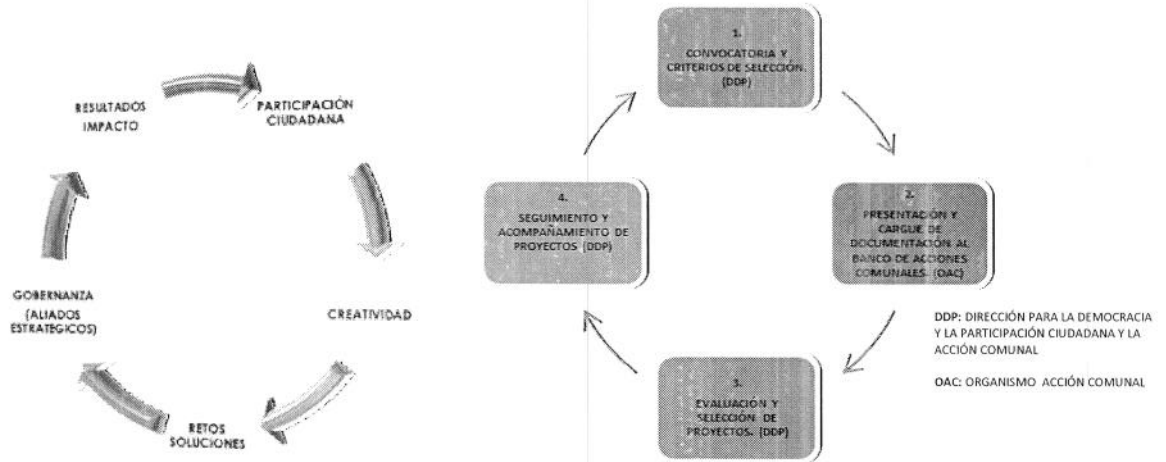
RESULTADOS IMPACTO

PARTICIPACIÓN CIUDADANA

CREATIVIDAD

RETOS SOLUCIONES

GOBERNANZA (ALIADOS ESTRATEGICOS)

1. CONVOCATORIA Y CRITERIOS DE SELECCIÓN. (DDP)

2. PRESENTACIÓN Y CARGUE DE DOCUMENTACIÓN AL BANCO DE ACCIONES COMUNALES. (OAC)

3. EVALUACIÓN Y SELECCIÓN DE PROYECTOS. (DDP)

4. SEGUIMIENTO Y ACOMPAÑAMIENTO DE PROYECTOS (DDP)

DDP: DIRECCIÓN PARA LA DEMOCRACIA Y LA PARTICIPACIÓN CIUDADANA Y LA ACCIÓN COMUNAL

OAC: ORGANISMO ACCIÓN COMUNAL